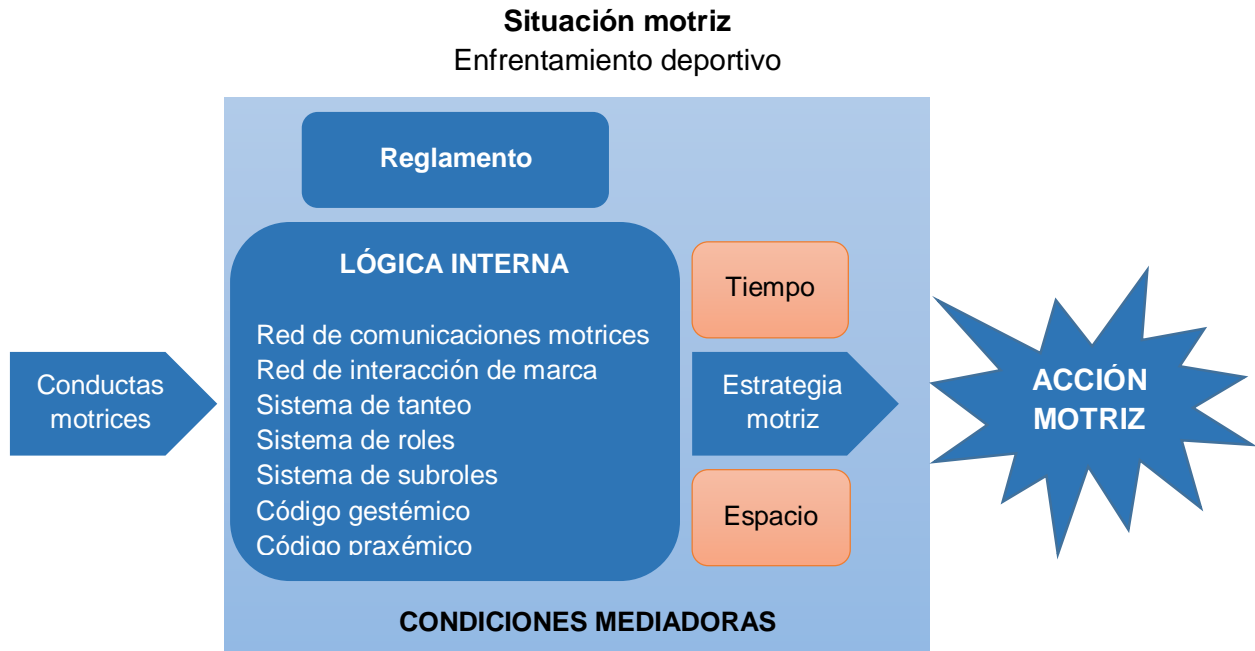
Situación motriz
Enfrentamiento deportivo

Reglamento

LÓGICA INTERNA

Red de comunicaciones motrices
Red de interacción de marca
Sistema de tanteo
Sistema de roles
Sistema de subroles
Código gestémico
Código praxémico

Conductas motrices

Tiempo

Estrategia motriz

Espacio

ACCIÓN MOTRIZ

CONDICIONES MEDIADORAS